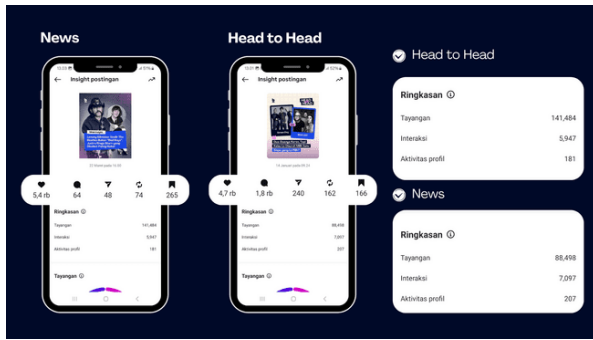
News

Insight postingan

5,4 rb 64 48 74 265

Ringkasan

Tayangan 141,484
Interaksi 5,947
Aktivitas profil 181

Tayangan

Head to Head

Insight postingan

4,7 rb 1,8 rb 240 162 166

Ringkasan

Tayangan 88,498
Interaksi 7,097
Aktivitas profil 207

Tayangan

Head to Head

Ringkasan

Tayangan 141,484
Interaksi 5,947
Aktivitas profil 181

News

Ringkasan

Tayangan 88,498
Interaksi 7,097
Aktivitas profil 207